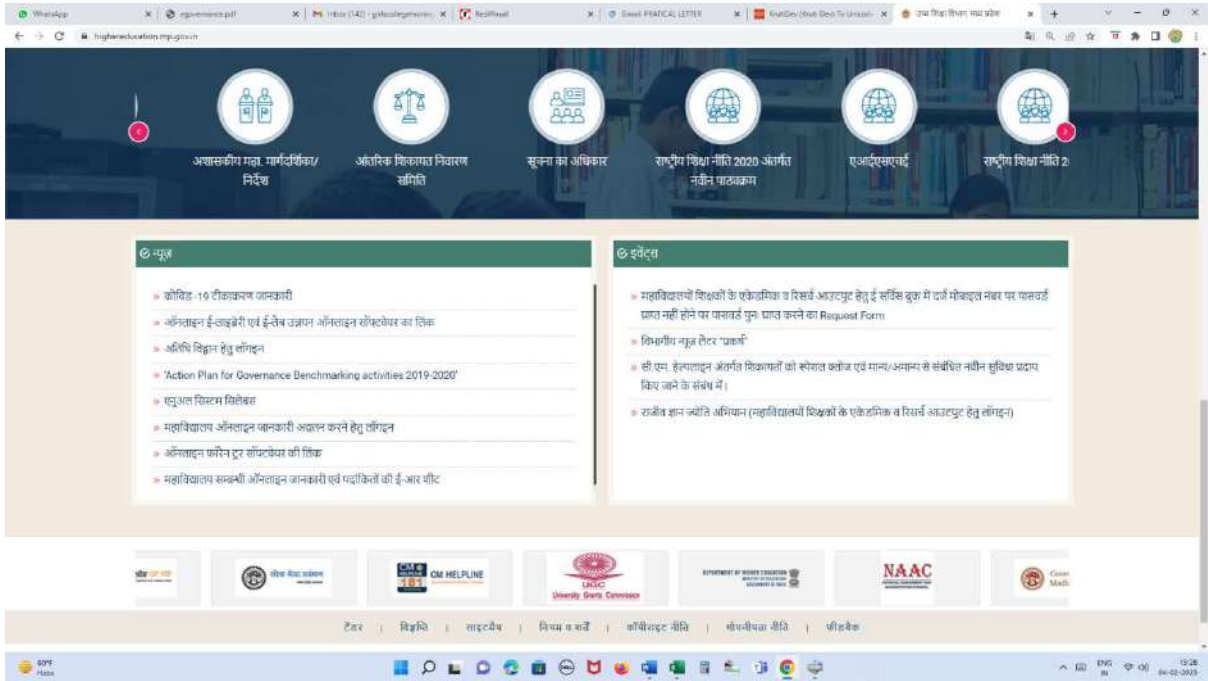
WhatsApp | egovernance.pdf | Inbox (142) - gdcollegemore | ResiPmail | Email PRATICAL LETTER | KrutiDev (Kruti Dev) To Unicode | उच्च शिक्षा विभाग, मध्य प्रदेश

higher education.mp.gov.in

अशासकीय महा. मार्गदर्शिका/ निर्देश

आंतरिक शिकायत निवारण समिति

सूचना का अधिकार

राष्ट्रीय शिक्षा नीति 2020 अंतर्गत नवीन पाठ्यक्रम

एआईएसएचई

राष्ट्रीय शिक्षा नीति 2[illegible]

न्यूज़

» कोविड-19 टीकाकरण जानकारी
» ऑनलाइन ई-लाइब्रेरी एवं ई-लैब उन्नयन ऑनलाइन सॉफ्टवेयर का लिंक
» अतिथि विद्वान हेतु लॉगइन
» 'Action Plan for Governance Benchmarking activities 2019-2020'
» मेनुअल सिस्टम विवरण
» महाविद्यालय ऑनलाइन जानकारी अद्यतन करने हेतु लॉगइन
» ऑनलाइन फॉरेन टूर सॉफ्टवेयर की लिंक
» महाविद्यालय सम्बन्धी ऑनलाइन जानकारी एवं पदांकितों की ई-आर शीट

इवेंट्स

» महाविद्यालयों शिक्षकों के एकेडमिक व रिसर्च आउटपुट हेतु ई सर्विस बुक में दर्ज मोबाइल नंबर पर पासवर्ड प्राप्त नहीं होने पर पासवर्ड पुनः प्राप्त करने का Request Form
» विभागीय न्यूज़ लेटर "प्रकर्ष"
» सी.एम. हेल्पलाइन अंतर्गत शिकायतों को स्पेशल क्लोज एवं मान्य/अमान्य से संबंधित नवीन सुविधा प्रदाय किए जाने के संबंध में।
» राजीव ज्ञान ज्योति अभियान (महाविद्यालयों शिक्षकों के एकेडमिक व रिसर्च आउटपुट हेतु लॉगइन)

CM HELPLINE 181

UGC University Grants Commission

NAAC

टेंडर | विज्ञप्ति | साइटमैप | नियम व शर्तें | कॉपीराइट नीति | गोपनीयता नीति | फीडबैक

60°F Haze

ENG IN 15:28 04-02-2023